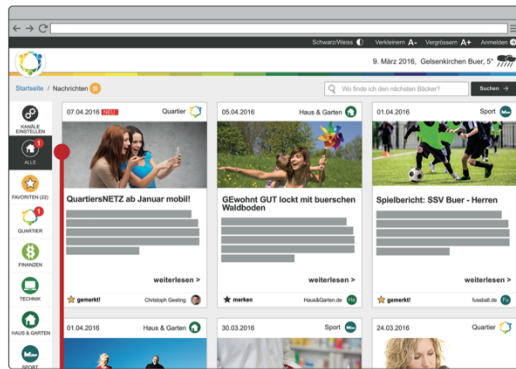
Schwarz/Weiss Verkleinern A- Vergrössern A+ Anmelden

9. März 2016, Gelsenkirchen Buer, 5°

Startseite / Nachrichten

Wo finde ich den nächsten Bäcker?

Suchen →

KANÄLE EINSTELLEN

ALLE

FAVORITEN (22)

QUARTIER

FINANZEN

TECHNIK

HAUS & GARTEN

SPORT

07.04.2016 NEU Quartier

QuartiersNETZ ab Januar mobil!

weiterlesen >

gemerkt! Christoph Gesling

05.04.2016 Haus & Garten

GEwohnt GUT lockt mit buerschen Waldboden

weiterlesen >

merken Haus&Garten.de

01.04.2016 Sport

Spielbericht: SSV Buer - Herren

weiterlesen >

gemerkt! fussball.de

01.04.2016 Haus & Garten

30.03.2016 Sport

24.03.2016 Quartier